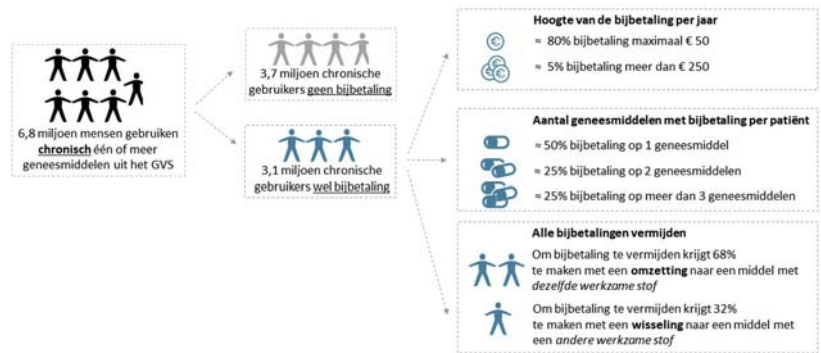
6,8 miljoen mensen gebruiken **chronisch** één of meer geneesmiddelen uit het GVS

3,7 miljoen chronische gebruikers geen bijbetaling

3,1 miljoen chronische gebruikers wel bijbetaling

**Hoogte van de bijbetaling per jaar**

≈ 80% bijbetaling maximaal € 50

≈ 5% bijbetaling meer dan € 250

**Aantal geneesmiddelen met bijbetaling per patiënt**

≈ 50% bijbetaling op 1 geneesmiddel

≈ 25% bijbetaling op 2 geneesmiddelen

≈ 25% bijbetaling op meer dan 3 geneesmiddelen

**Alle bijbetalingen vermijden**

Om bijbetaling te vermijden krijgt 68% te maken met een **omzetting** naar een middel met *dezelfde werkzame stof*

Om bijbetaling te vermijden krijgt 32% te maken met een **wisseling** naar een middel met een *andere werkzame stof*